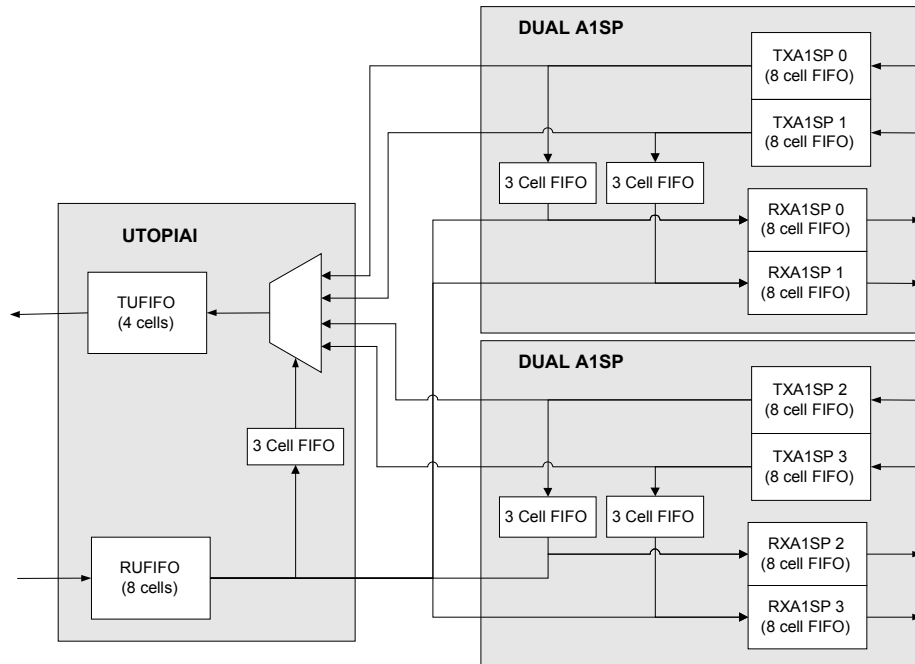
DUAL A1SP

TXA1SP 0
(8 cell FIFO)

TXA1SP 1
(8 cell FIFO)

3 Cell FIFO

3 Cell FIFO

RXA1SP 0
(8 cell FIFO)

RXA1SP 1
(8 cell FIFO)

UTOPIAI

TUFIFO
(4 cells)

3 Cell FIFO

RUFIFO
(8 cells)

DUAL A1SP

TXA1SP 2
(8 cell FIFO)

TXA1SP 3
(8 cell FIFO)

3 Cell FIFO

3 Cell FIFO

RXA1SP 2
(8 cell FIFO)

RXA1SP 3
(8 cell FIFO)